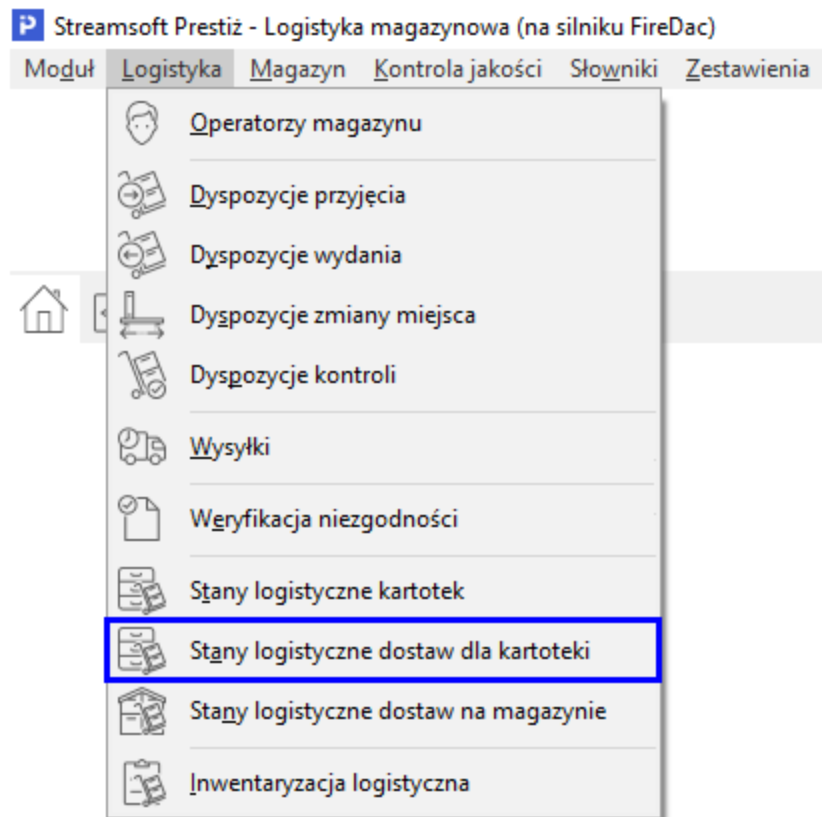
P Streamsoft Prestiż - Logistyka magazynowa (na silniku FireDac)

Moduł Logistyka Magazyn Kontrola jakości Słowniki Zestawienia

Operatorzy magazynu

Dyspozycje przyjęcia

Dyspozycje wydania

Dyspozycje zmiany miejsca

Dyspozycje kontroli

Wysyłki

Weryfikacja niezgodności

Stany logistyczne kartotek

Stany logistyczne dostaw dla kartoteki

Stany logistyczne dostaw na magazynie

Inwentaryzacja logistyczna